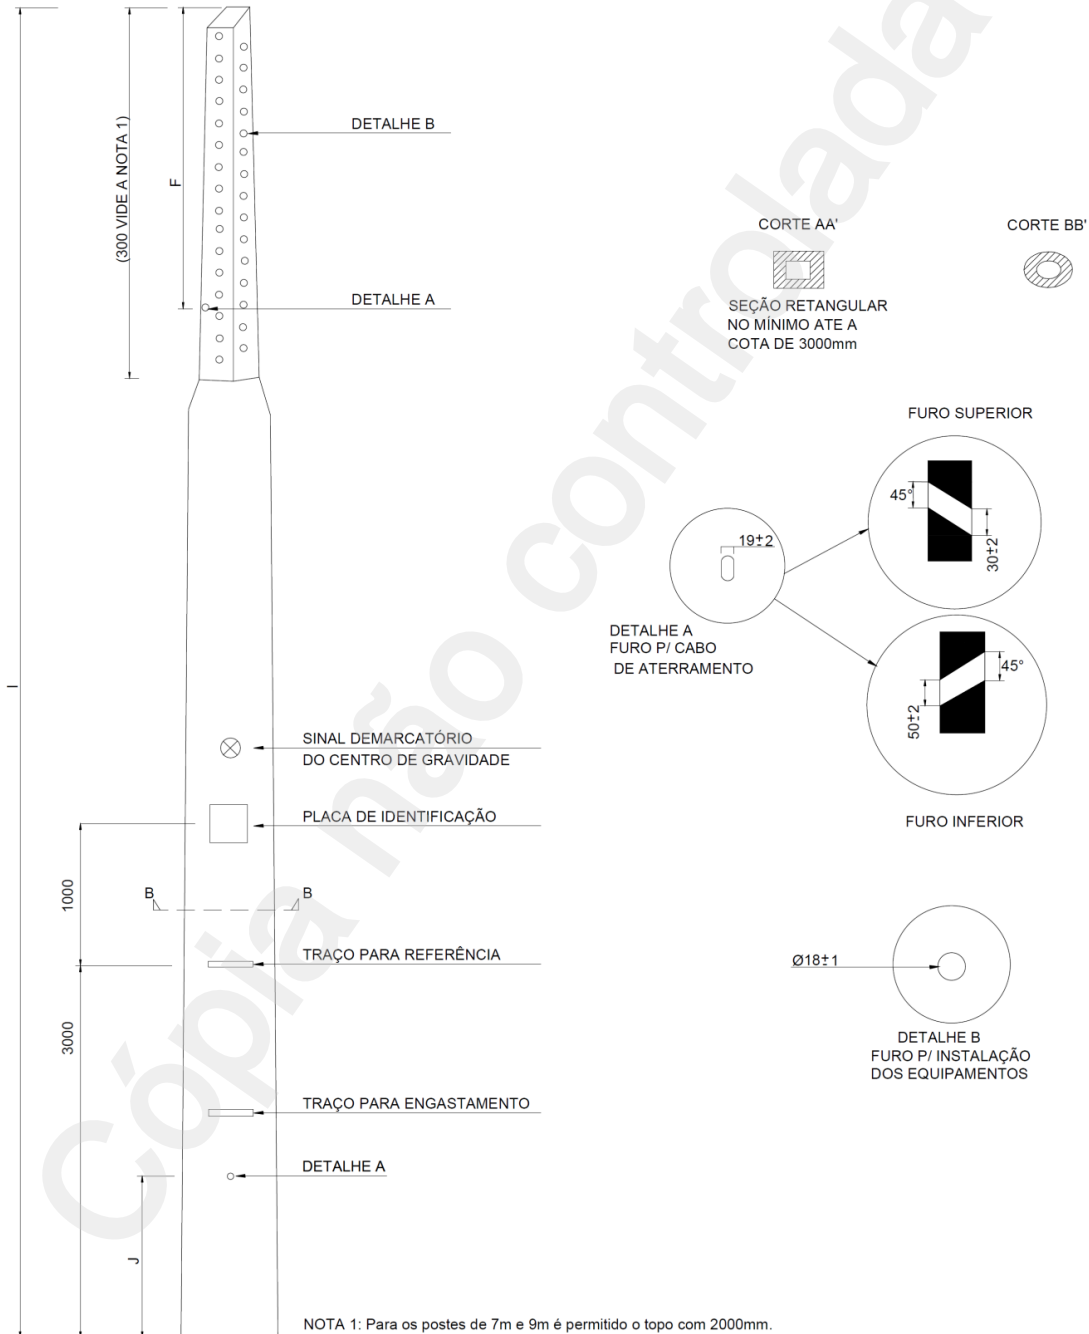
(300 VIDE A NOTA 1)

F

DETALHE B

DETALHE A

CORTE AA'

CORTE BB'

SEÇÃO RETANGULAR NO MÍNIMO ATE A COTA DE 3000mm

FURO SUPERIOR

45°

30±2

19±2

DETALHE A
FURO P/ CABO
DE ATERRAMENTO

45°

50±2

FURO INFERIOR

I

SINAL DEMARCATÓRIO
DO CENTRO DE GRAVIDADE

PLACA DE IDENTIFICAÇÃO

1000

B

B

TRAÇO PARA REFERÊNCIA

Ø18±1

3000

DETALHE B
FURO P/ INSTALAÇÃO
DOS EQUIPAMENTOS

TRAÇO PARA ENGASTAMENTO

DETALHE A

J

NOTA 1: Para os postes de 7m e 9m é permitido o topo com 2000mm.

Cópia não controlada